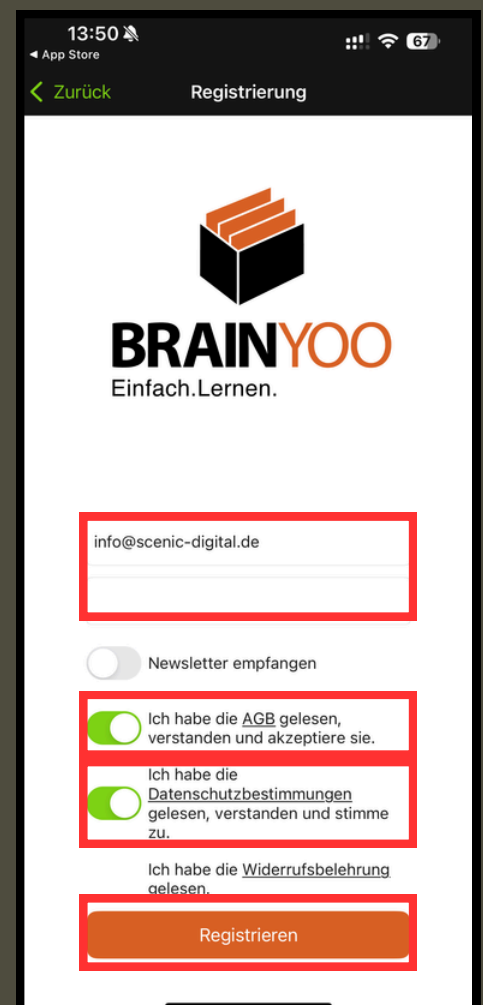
13:50
◂ App Store
67

Zurück
Registrierung

BRAINYOO
Einfach.Lernen.

info@scenic-digital.de

Newsletter empfangen

Ich habe die AGB gelesen, verstanden und akzeptiere sie.

Ich habe die Datenschutzbestimmungen gelesen, verstanden und stimme zu.

Ich habe die Widerrufsbelehrung gelesen.

Registrieren